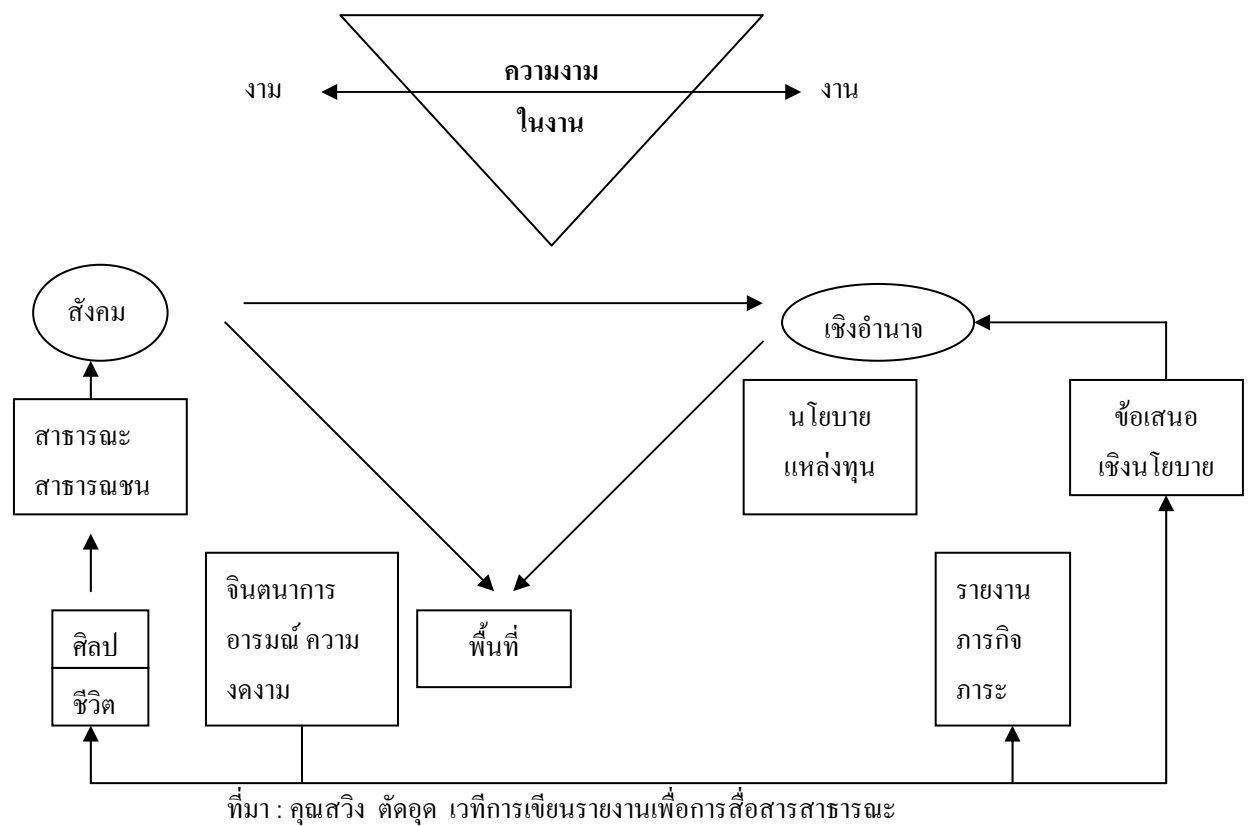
ความงาม
ในงาน

งาม

งาน

สังคม

เชิงอำนาจ

สาธารณะ
สาธารณชน

นโยบาย
แหล่งทุน

ข้อเสนอ
เชิงนโยบาย

ศิลป

ชีวิต

จินตนาการ
อารมณ์ ความ
งดงาม

พื้นที่

รายงาน
ภารกิจ
ภาระ

ที่มา : คุณสวิง ตัดอุด เวทีการเขียนรายงานเพื่อการสื่อสารสาธารณะ